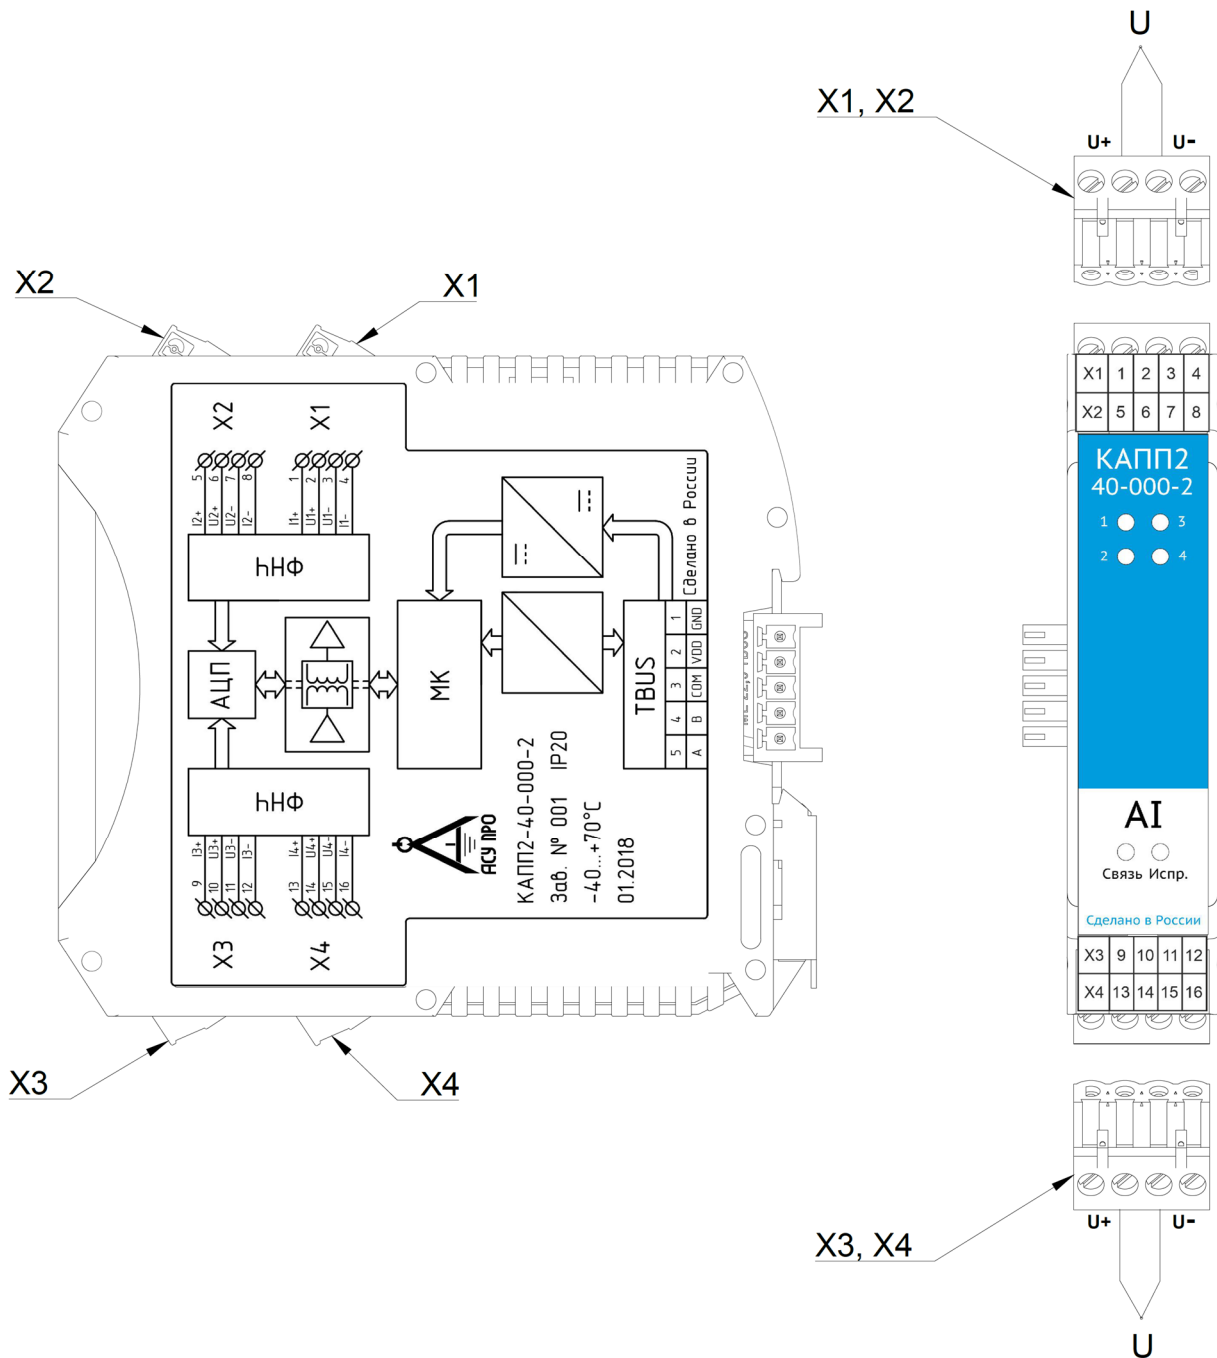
U

X1, X2

U+ U-

X2 X1

X2 X1

5 6 7 8 1 2 3 4

I2+ U2+ U2- I2- I1+ U1+ U1- I1-

ННФ

АЦП

МК

TBUS

Сделано в России

1 GND
2 VDD
3 COM
4 B
5 A

ННФ

I3+ U3+ U3- I3- I4+ U4+ U4- I4-

9 10 11 12 13 14 15 16

АСУ ПРО

КАПП2-40-000-2 IP20
Зав. № 001
-40...+70°C
01.2018

X3 X4

X3 X4

| X1 | 1 | 2 | 3 | 4 |
|---|---|---|---|---|
| X2 | 5 | 6 | 7 | 8 |

КАПП2
40-000-2

1 3
2 4

AI

Связь Испр.

Сделано в России

| X3 | 9 | 10 | 11 | 12 |
|---|---|---|---|---|
| X4 | 13 | 14 | 15 | 16 |

X3, X4

U+ U-

U